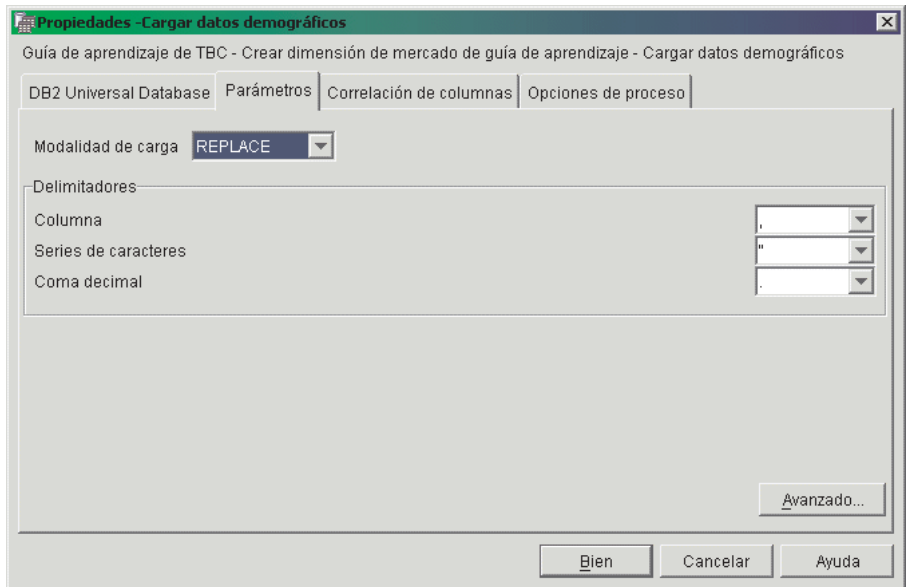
Propiedades -Cargar datos demográficos

Guía de aprendizaje de TBC - Crear dimensión de mercado de guía de aprendizaje - Cargar datos demográficos

DB2 Universal Database | Parámetros | Correlación de columnas | Opciones de proceso

Modalidad de carga REPLACE

Delimitadores

Columna ,

Series de caracteres "

Coma decimal .

Avanzado...

Bien Cancelar Ayuda